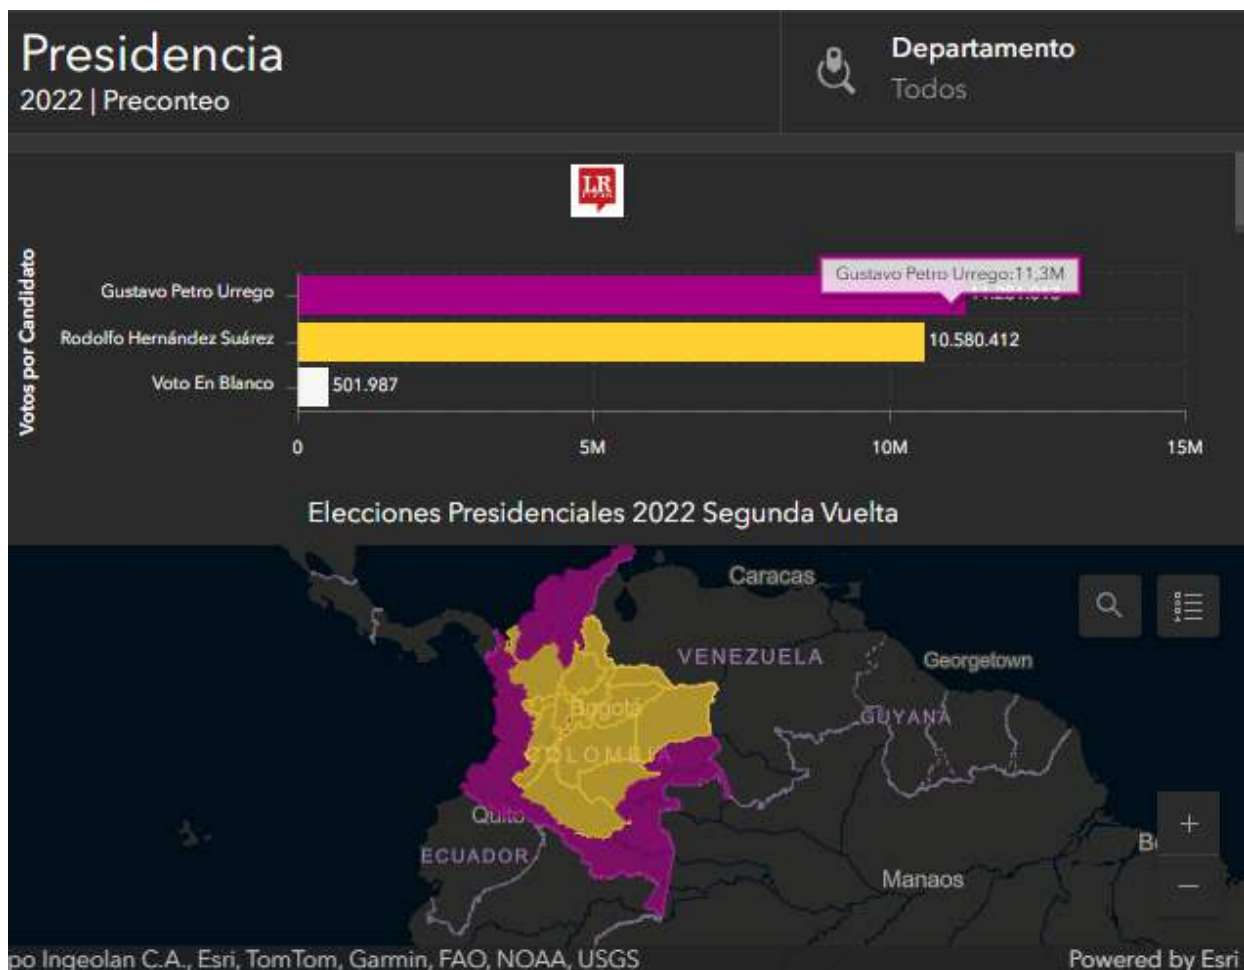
Presidencia
2022 | Preconteo

Departamento
Todos

LR

Votos por Candidato

Gustavo Petro Urrego
Rodolfo Hernández Suárez
Voto En Blanco

Gustavo Petro Urrego:11,3M
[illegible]
10.580.412
501.987

0
5M
10M
15M

Elecciones Presidenciales 2022 Segunda Vuelta

Caracas
VENEZUELA
Georgetown
GUYANA
Bogotá
COLOMBIA
Quito
ECUADOR
Manaos
B

+
−

po Ingeolan C.A., Esri, TomTom, Garmin, FAO, NOAA, USGS
Powered by Esri